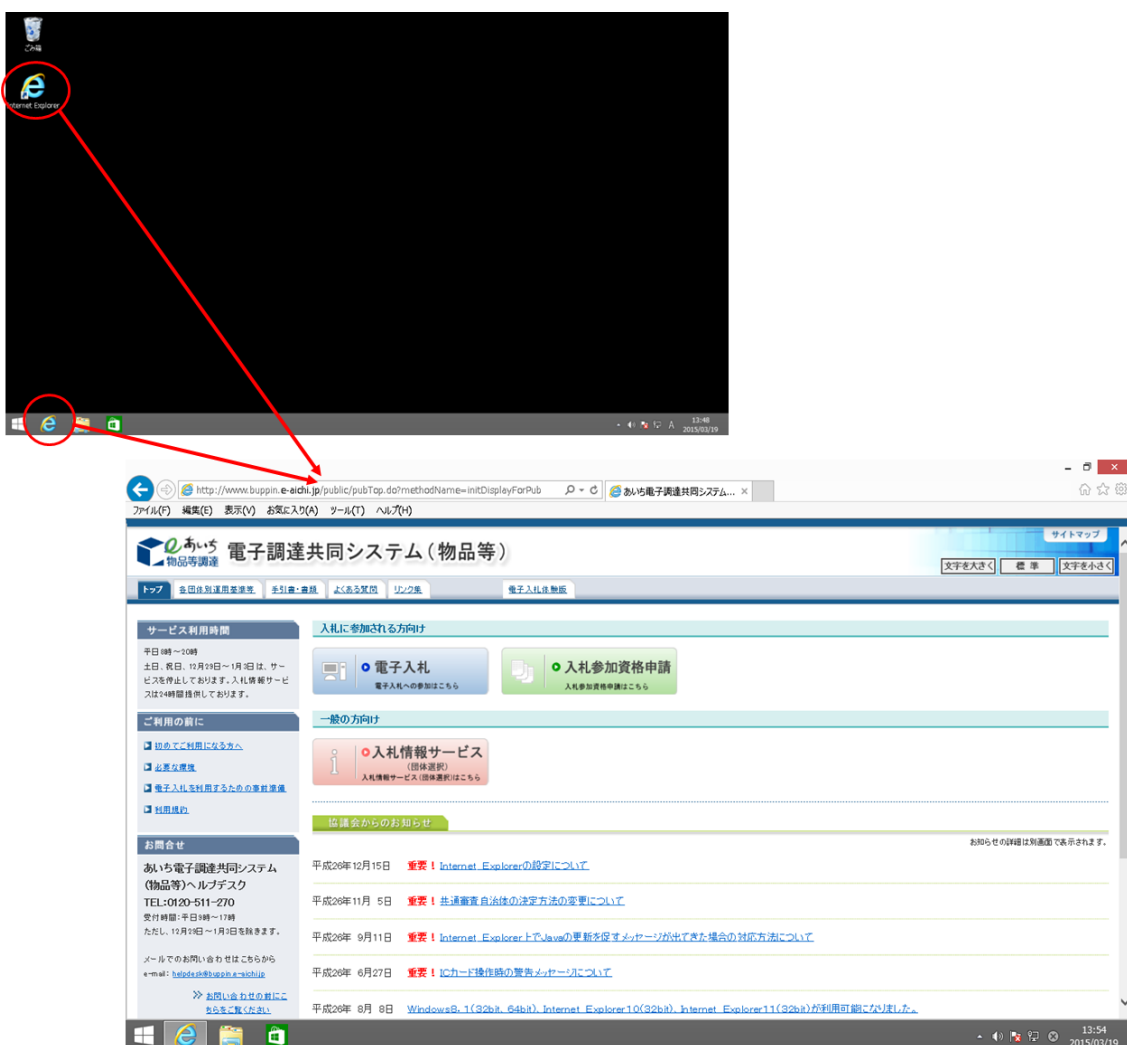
ごみ箱

Internet Explorer

13:48
2015/03/19

http://www.buppin.e-aichi.jp/public/pubTop.do?methodName=initDisplayForPub

あいち電子調達共同システム...

ファイル(F) 編集(E) 表示(V) お気に入り(A) ツール(T) ヘルプ(H)

あいち 物品等調達 電子調達共同システム（物品等）

サイトマップ

文字を大きく 標準 文字を小さく

トップ 各団体別運用基準等 手引書・書類 よくある質問 リンク集 電子入札体験版

サービス利用時間

平日8時～20時
土日、祝日、12月29日～1月3日は、サービスを停止しております。入札情報サービスは24時間提供しております。

ご利用の前に

初めてご利用になる方へ

必要な環境

電子入札を利用するための事前準備

利用規約

お問合せ

あいち電子調達共同システム（物品等）ヘルプデスク
TEL:0120-511-270
受付時間：平日9時～17時
ただし、12月29日～1月3日を除きます。

メールでのお問い合わせはこちらから
e-mail: helpdesk@buppin.e-aichi.jp

お問い合わせの前にこちらをご覧ください

入札に参加される方向け

電子入札
電子入札への参加はこちら

入札参加資格申請
入札参加資格申請はこちら

一般の方向け

入札情報サービス
（団体選択）
入札情報サービス（団体選択）はこちら

協議会からのお知らせ

お知らせの詳細は別画面で表示されます。

平成26年12月15日 重要！Internet Explorerの設定について

平成26年11月 5日 重要！共通審査自治体の決定方法の変更について

平成26年 9月11日 重要！Internet Explorer上でJavaの更新を促すメッセージが出てきた場合の対応方法について

平成26年 6月27日 重要！ICカード操作時の警告メッセージについて

平成26年 8月 8日 Windows8.1(32bit, 64bit), Internet Explorer10(32bit), Internet Explorer11(32bit)が利用可能になりました。

13:54
2015/03/19